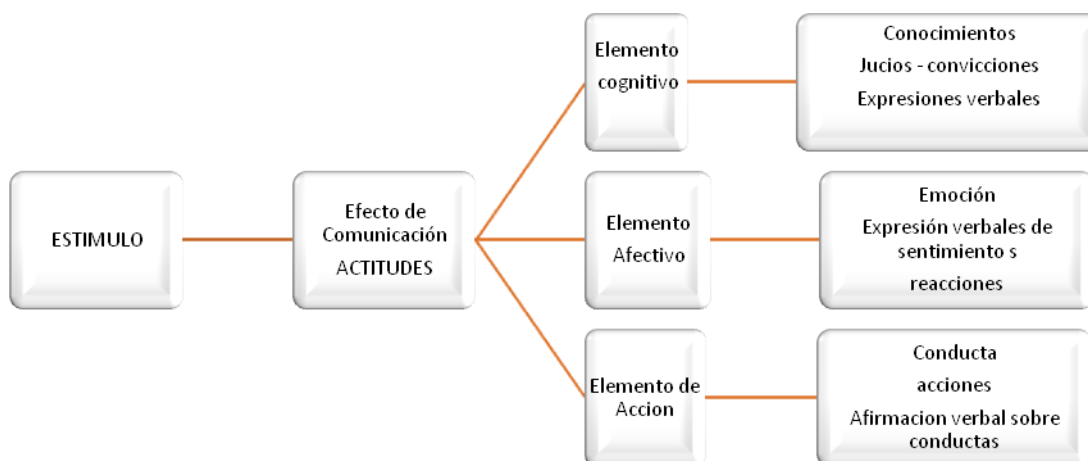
ESTIMULO

Efecto de Comunicación
ACTITUDES

Elemento cognitivo

Conocimientos
Jucios - convicciones
Expresiones verbales

Elemento Afectivo

Emoción
Expresión verbales de sentimiento s
reacciones

Elemento de Accion

Conducta
acciones
Afirmacion verbal sobre conductas